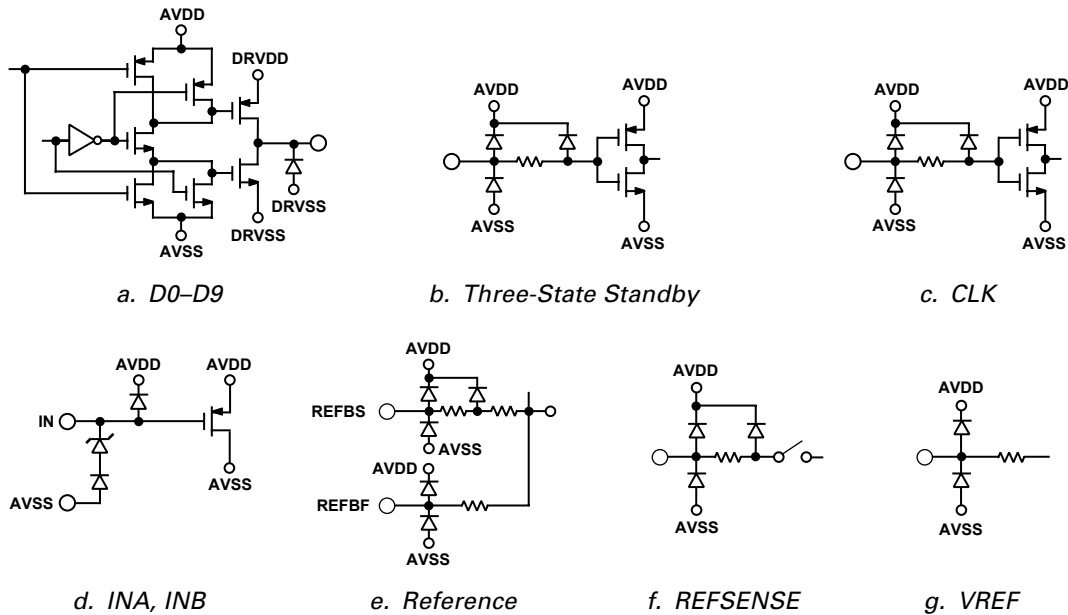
AVDD
DRVDD
AVSS
DRVSS
DRVSS
a. D0–D9

AVDD
AVDD
AVSS
AVSS
b. Three-State Standby

AVDD
AVDD
AVSS
AVSS
c. CLK

AVDD
AVDD
IN
AVSS
AVSS
d. INA, INB

AVDD
REFBS
AVSS
AVDD
REFBF
AVSS
e. Reference

AVDD
AVSS
f. REFSENSE

AVDD
AVSS
g. VREF